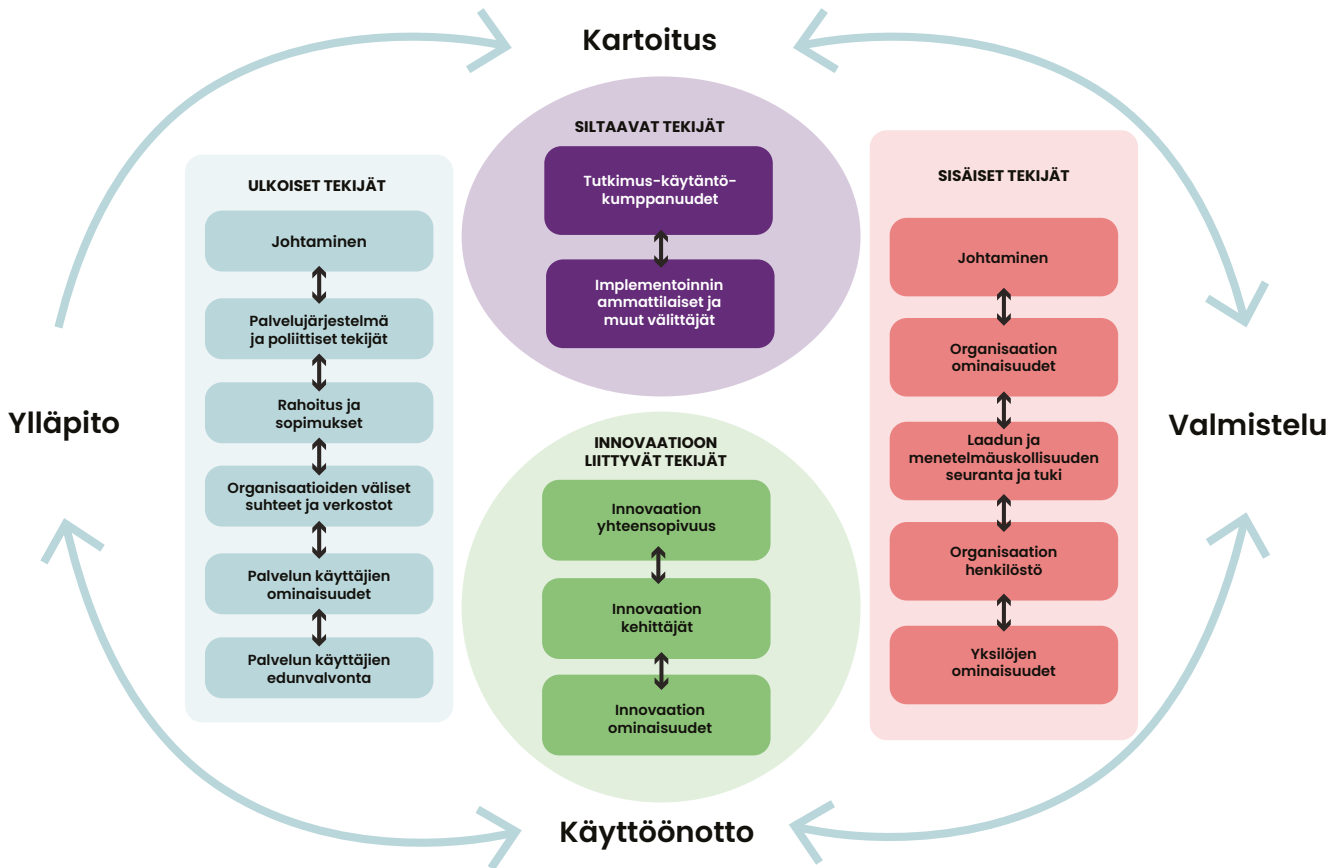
Kartoitus

Ylläpito

Valmistelu

Käyttöönotto

ULKOISET TEKIJÄT

Johtaminen

Palvelujärjestelmä ja poliittiset tekijät

Rahoitus ja sopimukset

Organisaatioiden väliset suhteet ja verkostot

Palvelun käyttäjien ominaisuudet

Palvelun käyttäjien edunvalvonta

SILTAAVAT TEKIJÄT

Tutkimus-käytäntö-kumppanuudet

Implementoinnin ammattilaiset ja muut välittäjät

INNOVAATIOON LIITTYVÄT TEKIJÄT

Innovaation yhteensopivuus

Innovaation kehittäjät

Innovaation ominaisuudet

SISÄISET TEKIJÄT

Johtaminen

Organisaation ominaisuudet

Laadun ja menetelmäuskollisuuden seuranta ja tuki

Organisaation henkilöstö

Yksilöjen ominaisuudet